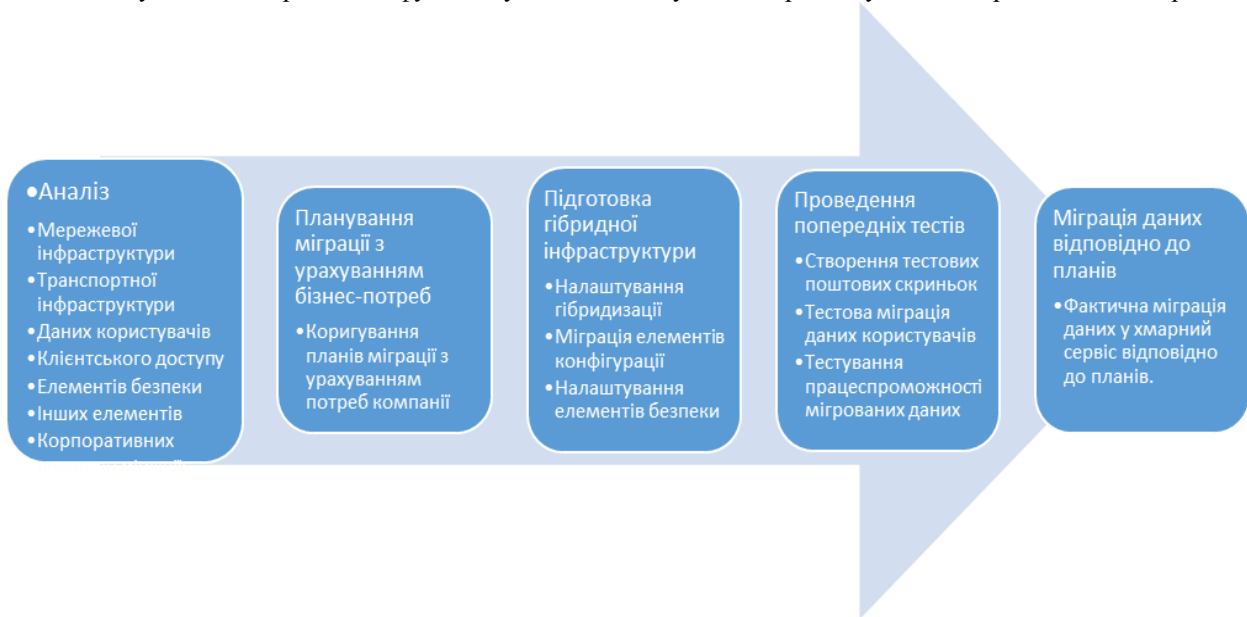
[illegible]

•Аналіз
•Мережевої інфраструктури
•Транспортної інфраструктури
•Даних користувачів
•Клієнтського доступу
•Елементів безпеки
•Інших елементів
•Корпоративних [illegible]

Планування міграції з урахуванням бізнес-потреб
•Коригування планів міграції з урахуванням потреб компанії

Підготовка гібридної інфраструктури
•Налаштування гібридизації
•Міграція елементів конфігурації
•Налаштування елементів безпеки

Проведення попередніх тестів
•Створення тестових поштових скриньок
•Тестова міграція даних користувачів
•Тестування працеспроможності мігрованих даних

Міграція даних відповідно до планів
•Фактична міграція даних у хмарний сервіс відповідно до планів.